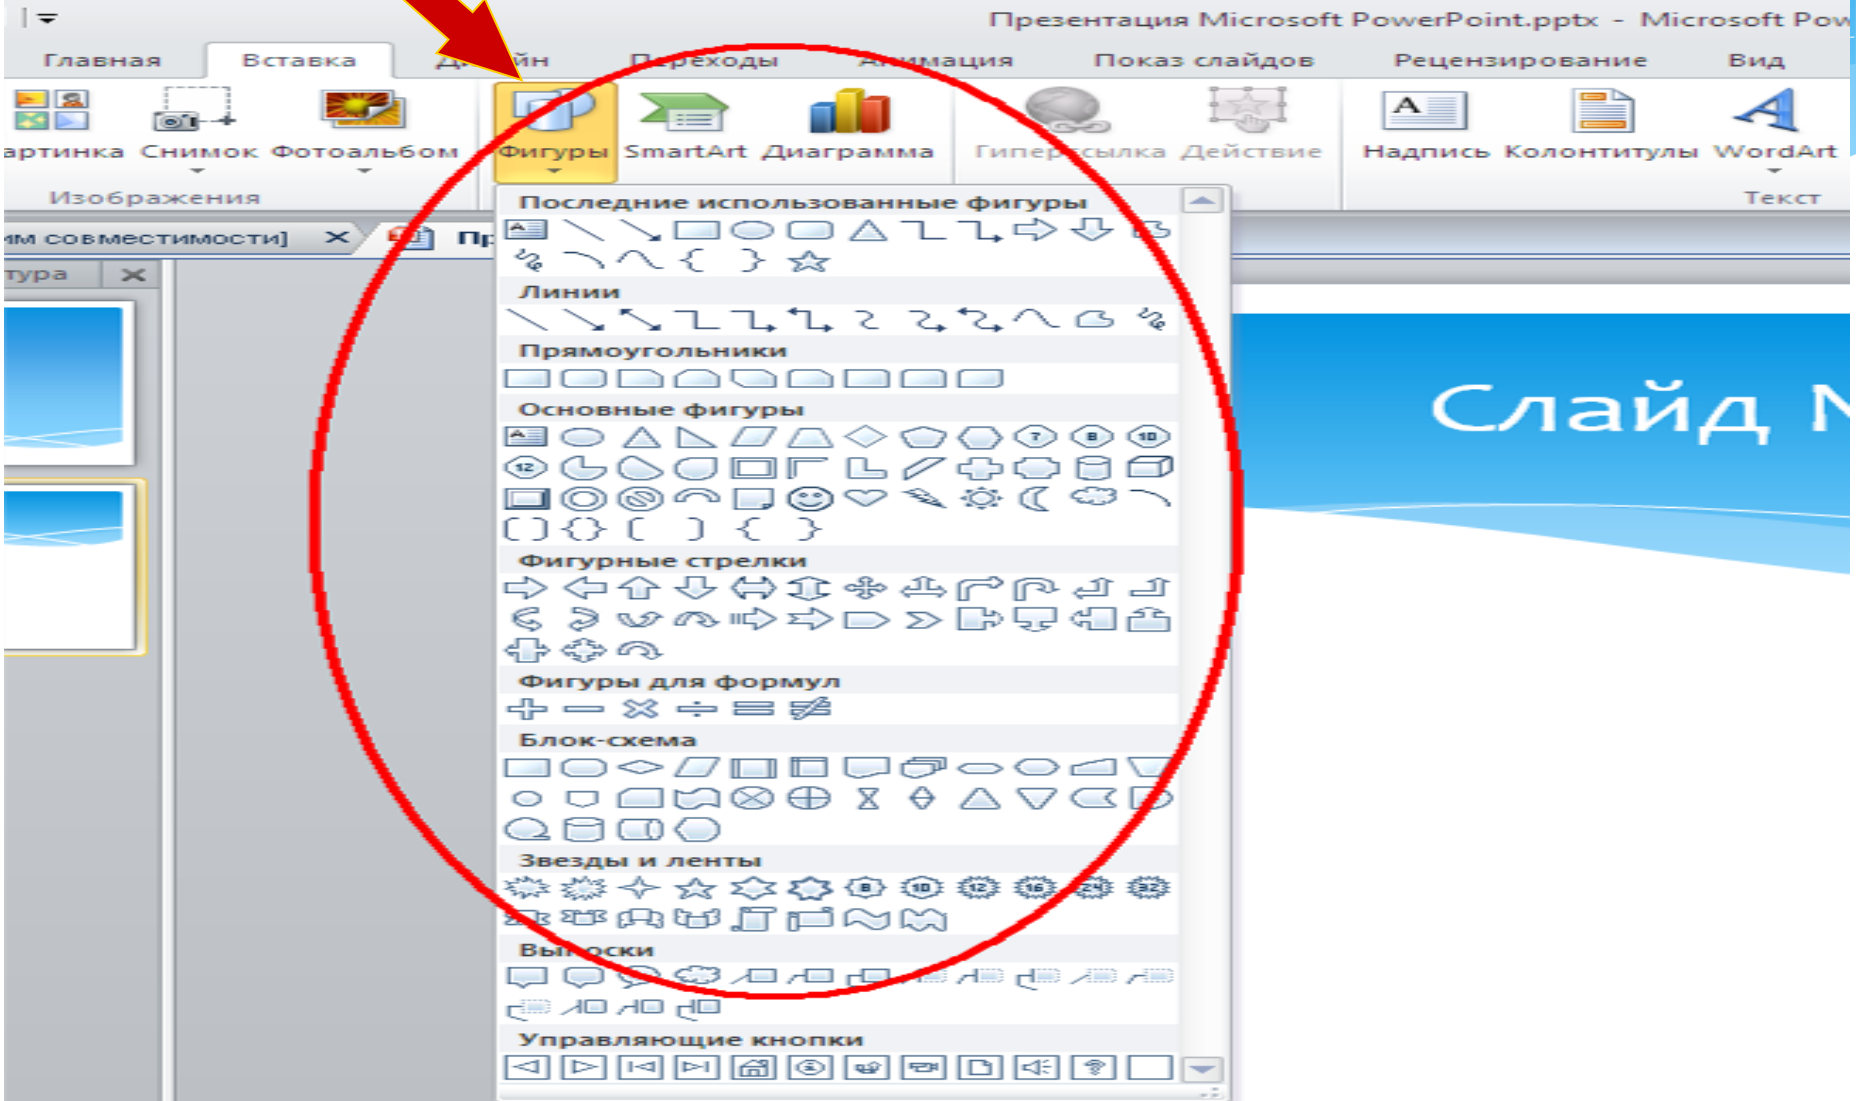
Презентация Microsoft PowerPoint.pptx - Microsoft Pow

Главная Вставка Ди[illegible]йн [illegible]ереходы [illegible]имация Показ слайдов Рецензирование Вид

артинка Снимок Фотоальбом Фигуры SmartArt Диаграмма Гипер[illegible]ссылка Действие Надпись Колонтитулы WordArt

Изображения Текст

им совместимости] Пр

тура

Последние использованные фигуры

Линии

Прямоугольники

Основные фигуры

Фигурные стрелки

Фигуры для формул

Блок-схема

Звезды и ленты

Вы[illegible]оски

Управляющие кнопки

Слайд N